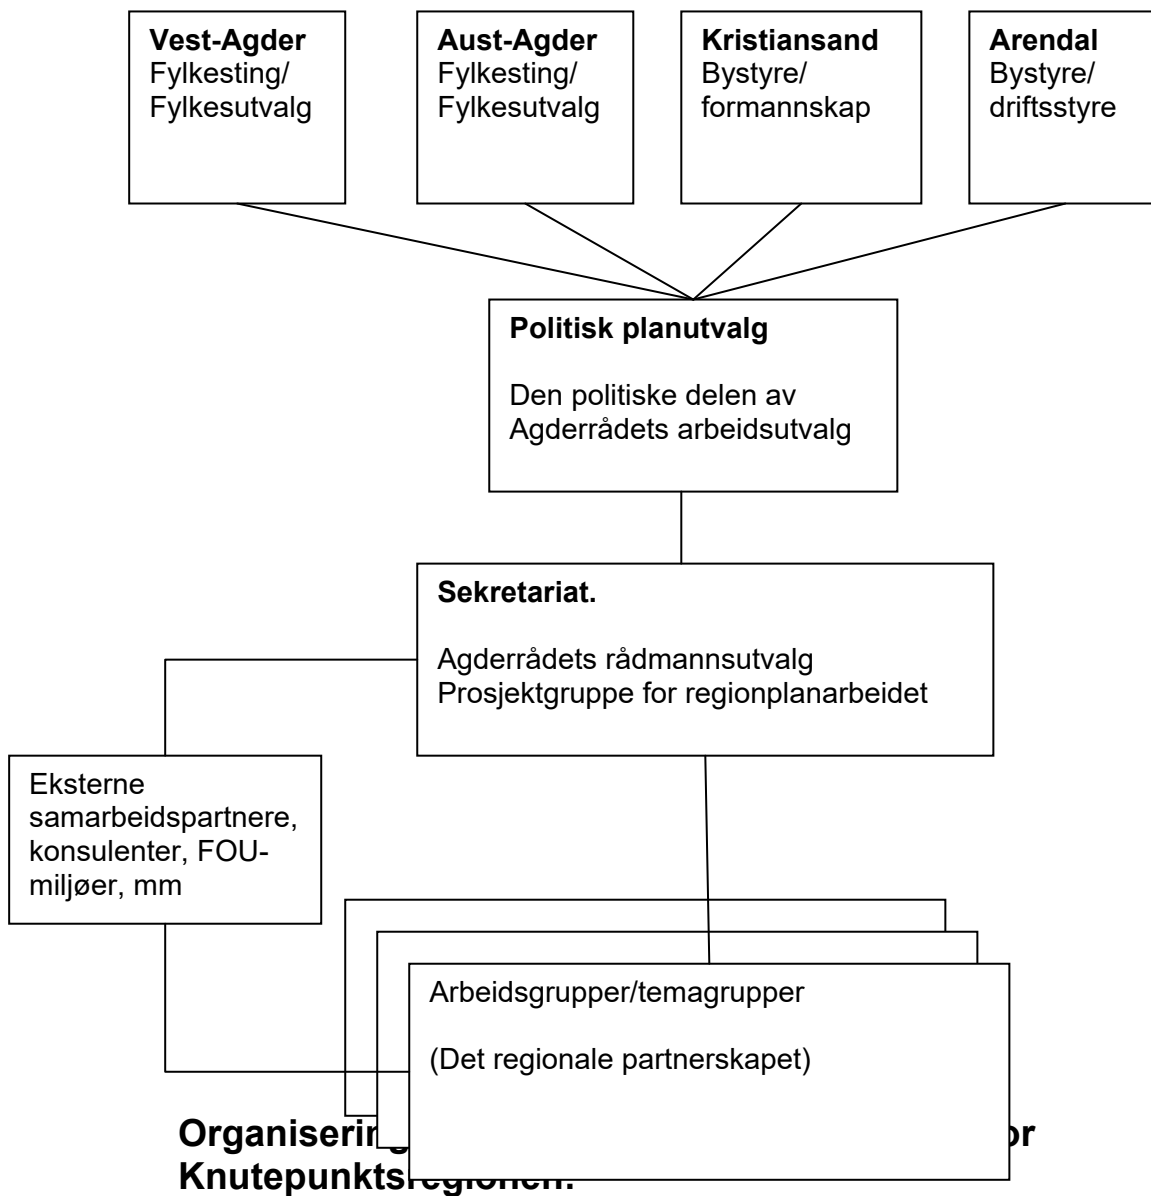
**Vest-Agder**
Fylkesting/
Fylkesutvalg

**Aust-Agder**
Fylkesting/
Fylkesutvalg

**Kristiansand**
Bystyre/
formannskap

**Arendal**
Bystyre/
driftsstyre

**Politisk planutvalg**

Den politiske delen av Agderrådets arbeidsutvalg

**Sekretariat.**

Agderrådets rådmannsutvalg
Prosjektgruppe for regionplanarbeidet

Eksterne samarbeidspartnere, konsulenter, FOU-miljøer, mm

Arbeidsgrupper/temagrupper

(Det regionale partnerskapet)

**Organisering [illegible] or Knutepunkts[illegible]**